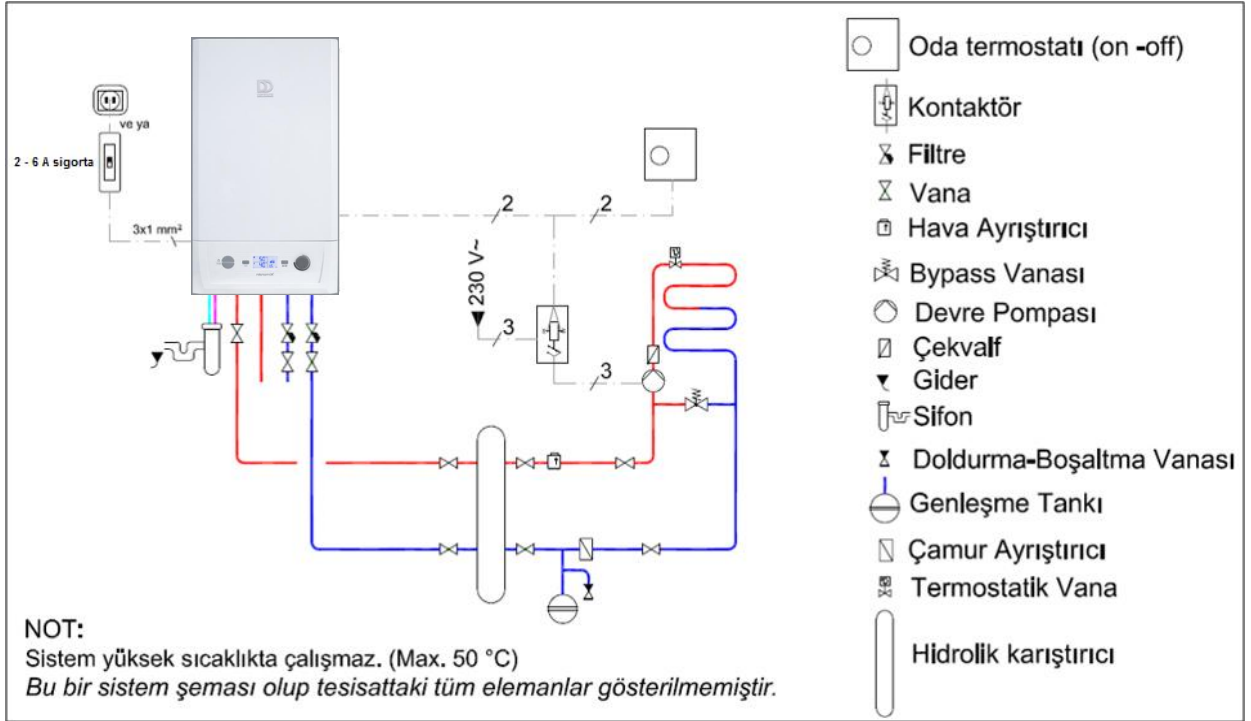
ve ya
2 - 6 A sigorta
3x1 mm²
2
2
230 V~
3
3

Oda termostatı (on -off)
Kontaktör
Filtre
Vana
Hava Ayrıştırıcı
Bypass Vanası
Devre Pompası
Çekvalf
Gider
Sifon
Doldurma-Boşaltma Vanası
Genleşme Tankı
Çamur Ayrıştırıcı
Termostatik Vana
Hidrolik karıştırıcı

NOT:
Sistem yüksek sıcaklıkta çalışmaz. (Max. 50 °C)
Bu bir sistem şeması olup tesisattaki tüm elemanlar gösterilmemiştir.